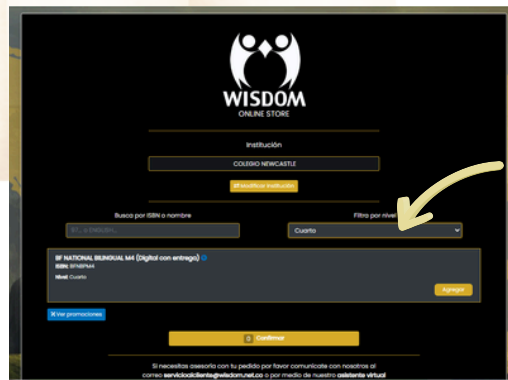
WISDOM
ONLINE STORE

Institución

COLEGIO NEWCASTLE

Modificar institución

Busca por ISBN o nombre

Filtro por nivel

Cuarto

BF NATIONAL BILINGUAL M4 (Digital con entrega)
ISBN: BFNBPM4
Nivel: Cuarto

Agregar

Ver promociones

Confirmar

Si necesitas asesoría con tu pedido por favor comunícate con nosotros al correo servicioalcliente@wisdom.net.co o por medio de nuestro asistente virtual